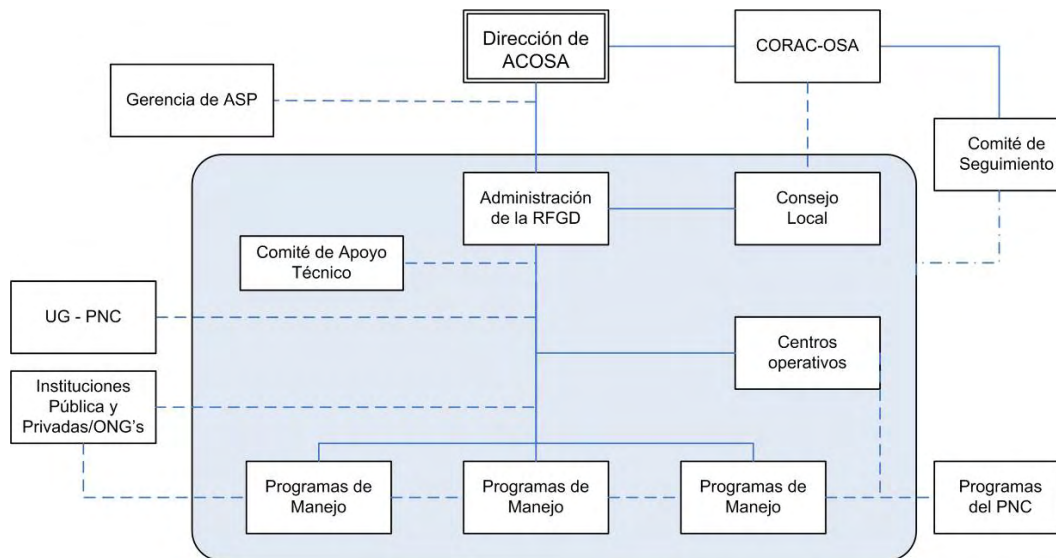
Dirección de ACOSA

CORAC-OSA

Gerencia de ASP

Comité de Seguimiento

Administración de la RFGD

Consejo Local

Comité de Apoyo Técnico

UG - PNC

Centros operativos

Instituciones Pública y Privadas/ONG's

Programas de Manejo

Programas de Manejo

Programas de Manejo

Programas del PNC